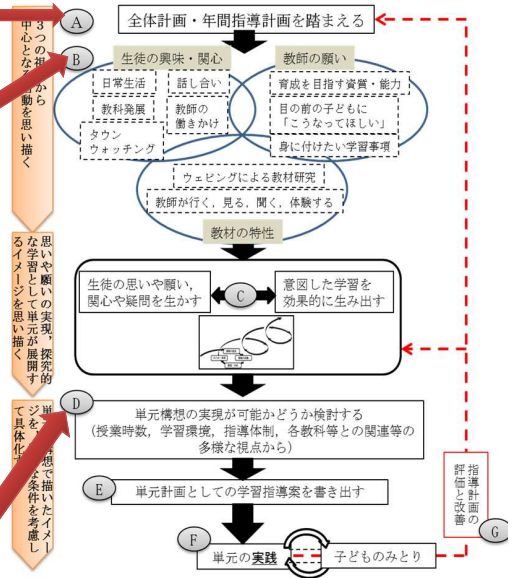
A
全体計画・年間指導計画を踏まえる

3つの視点から中心となる活動を思い描く

B
生徒の興味・関心
日常生活
話し合い
教科発展
教師の働きかけ
タウンウォッチング

教師の願い
育成を目指す資質・能力
目の前の子どもに「こうなってほしい」
身に付けたい学習事項

ウェビングによる教材研究
教師が行く，見る，聞く，体験する

教材の特性

思いや願いの実現，探究的な学習として単元が展開するイメージを思い描く

生徒の思いや願い，関心や疑問を生かす
C
意図した学習を効果的に生み出す

単元構想で描いたイメージを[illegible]な条件を考慮して具体化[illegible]

D
単元構想の実現が可能かどうか検討する
（授業時数，学習環境，指導体制，各教科等との関連等の多様な視点から）

E
単元計画としての学習指導案を書き出す

F
単元の実践
子どものみとり

指導計画の評価と改善
G